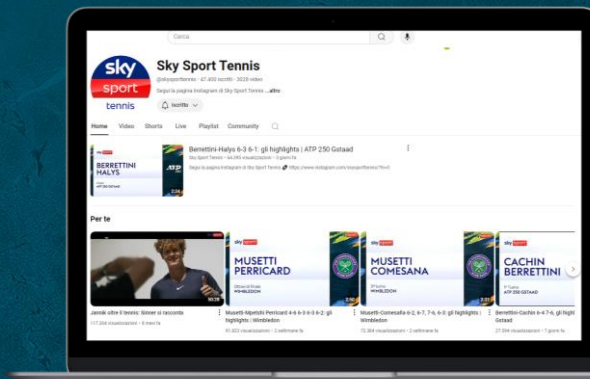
Cerca

sky sport tennis

Sky Sport Tennis

@skysporttennis · 47.400 iscritti · 3028 video

Segui la pagina Instagram di Sky Sport Tennis ...altro

Iscritto

Home Video Shorts Live Playlist Community

BERRETTINI HALYS

ATP 250 GSTAAD

Berrettini-Halys 6-3 6-1: gli highlights | ATP 250 Gstaad

Sky Sport Tennis · 64.249 visualizzazioni · 3 giorni fa

Segui la pagina Instagram di Sky Sport Tennis https://www.instagram.com/skysporttennis/?hl=it

Per te

Jannik oltre il tennis: Sinner si racconta

117.334 visualizzazioni · 8 mesi fa

MUSETTI PERRICARD

WIMBLEDON

Musetti-Mpetshi Perricard 4-6 6-3 6-3 6-2: gli highlights | Wimbledon

91.303 visualizzazioni · 2 settimane fa

MUSETTI COMESANA

WIMBLEDON

Musetti-Comesaña 6-2, 4-7, 7-6, 6-0: gli highlights | Wimbledon

73.384 visualizzazioni · 2 settimane fa

CACHIN BERRETTINI

ATP 250 Gstaad

Berrettini-Cachin 6-4 7-6, gli highlights | ATP 250 Gstaad

27.594 visualizzazioni · 1 giorno fa